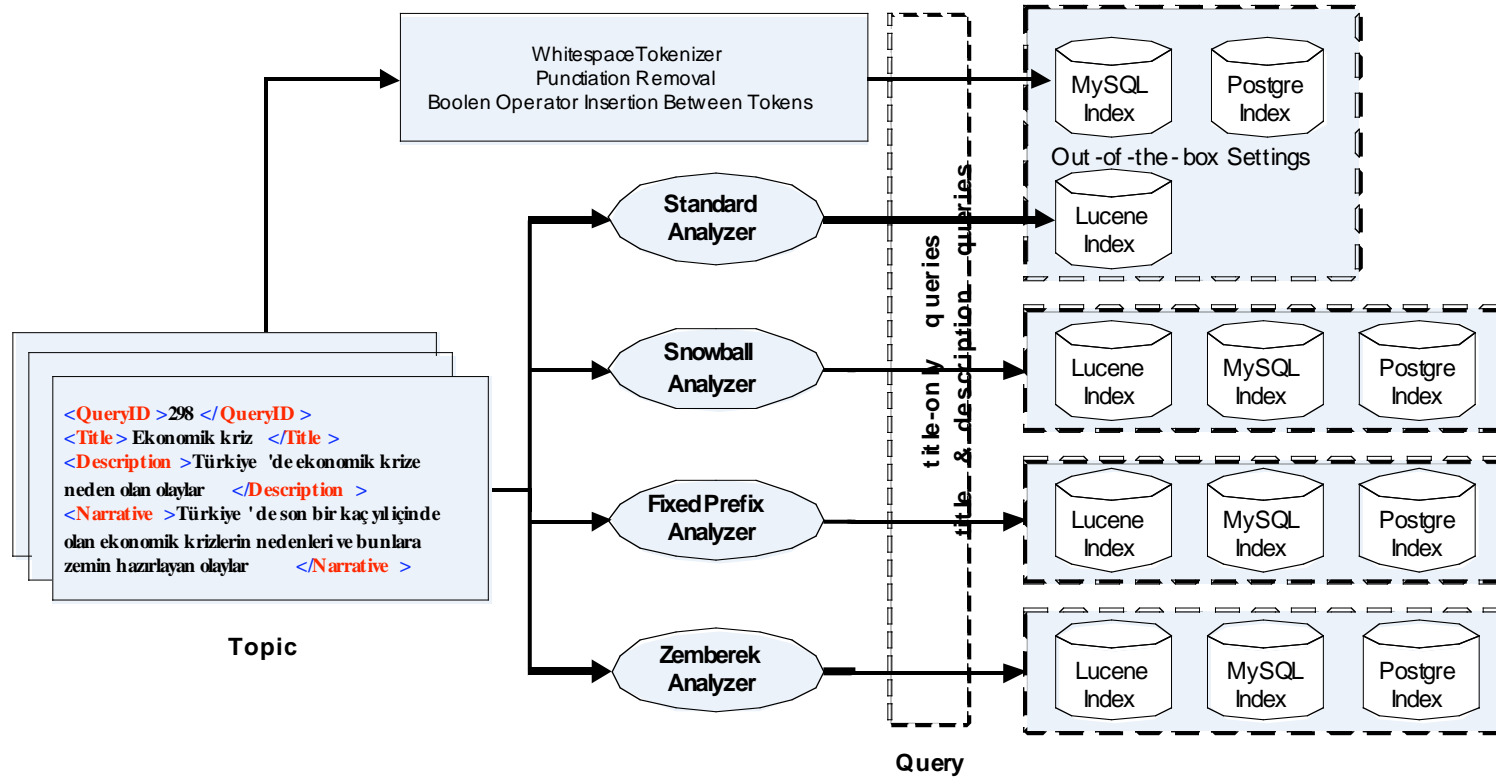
WhitespaceTokenizer
Punctiation Removal
Boolen Operator Insertion Between Tokens

MySQL Index

Postgre Index

Out-of-the-box Settings

Lucene Index

Standard Analyzer

Snowball Analyzer

Fixed Prefix Analyzer

Zemberek Analyzer

title-only queries

title & description queries

Lucene Index

MySQL Index

Postgre Index

Lucene Index

MySQL Index

Postgre Index

Lucene Index

MySQL Index

Postgre Index

<QueryID>298</QueryID>
<Title>Ekonomik kriz</Title>
<Description>Türkiye'de ekonomik krize neden olan olaylar</Description>
<Narrative>Türkiye'de son bir kaç yıl içinde olan ekonomik krizlerin nedenleri ve bunlara zemin hazırlayan olaylar</Narrative>

Topic

Query